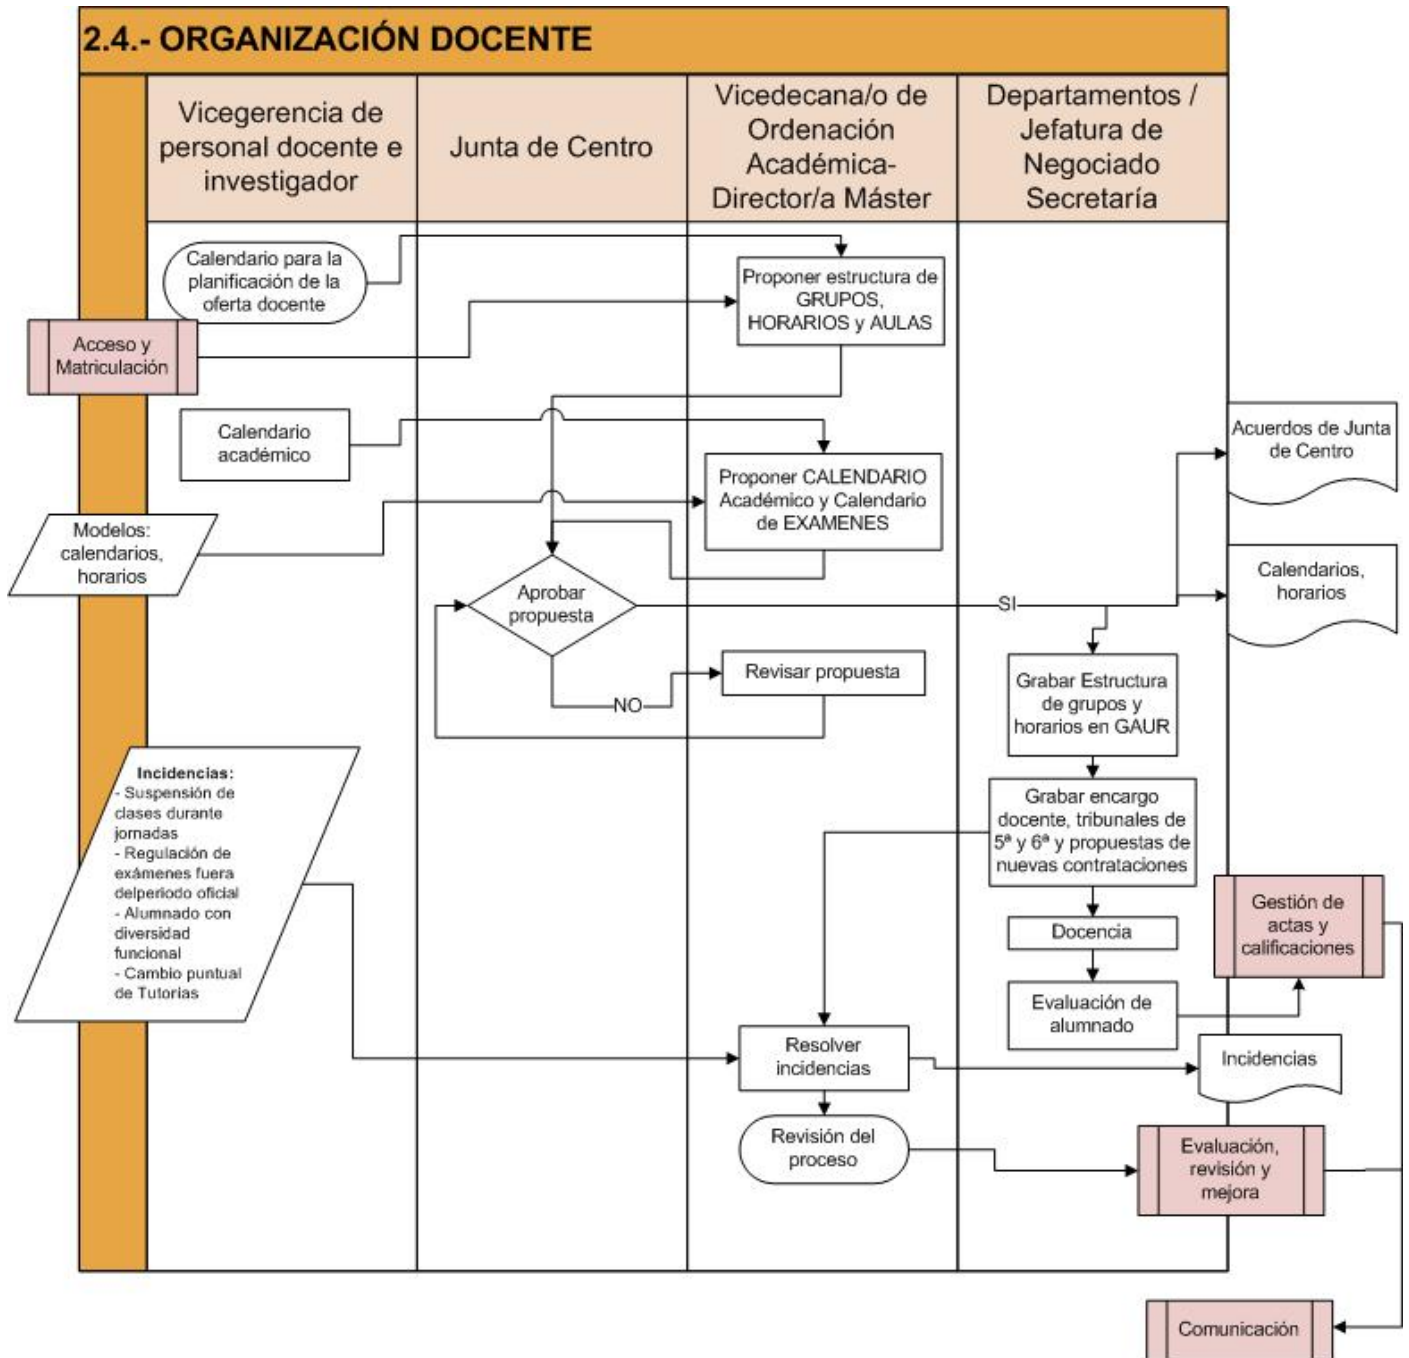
2.4.- ORGANIZACIÓN DOCENTE

| Vicegerencia de personal docente e investigador | Junta de Centro | Vicedecana/o de Ordenación Académica-Director/a Máster | Departamentos / Jefatura de Negociado Secretaría |
|---|---|---|---|

Calendario para la planificación de la oferta docente

Proponer estructura de GRUPOS, HORARIOS y AULAS

Acceso y Matriculación

Calendario académico

Proponer CALENDARIO Académico y Calendario de EXAMENES

Acuerdos de Junta de Centro

Modelos: calendarios, horarios

Aprobar propuesta

SI

Calendarios, horarios

NO

Revisar propuesta

Grabar Estructura de grupos y horarios en GAUR

Incidencias:
- Suspensión de clases durante jornadas
- Regulación de exámenes fuera delperiodo oficial
- Alumnado con diversidad funcional
- Cambio puntual de Tutorias

Grabar encargo docente, tribunales de 5ª y 6ª y propuestas de nuevas contrataciones

Gestión de actas y calificaciones

Docencia

Evaluación de alumnado

Resolver incidencias

Incidencias

Revisión del proceso

Evaluación, revisión y mejora

Comunicación